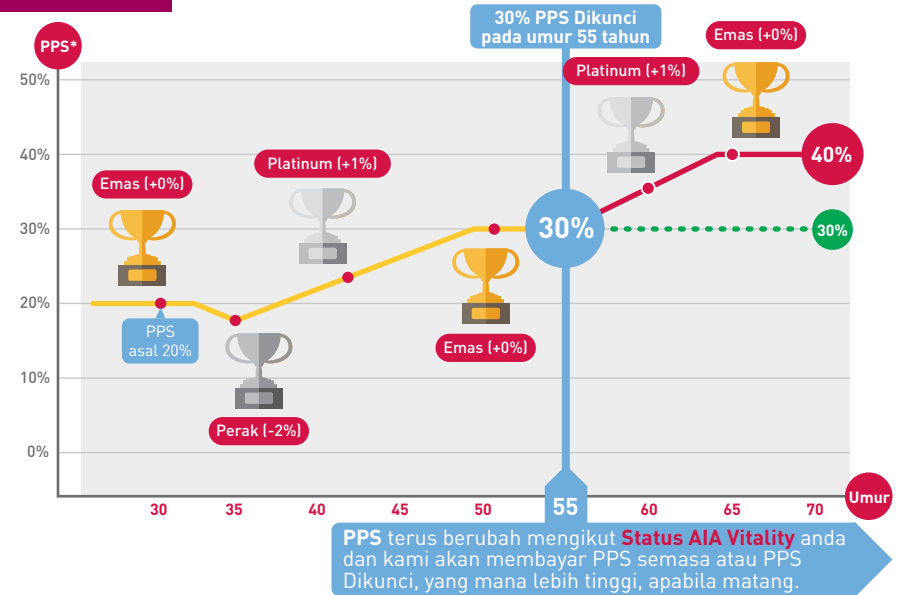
PPS*

30% PPS Dikunci pada umur 55 tahun

Emas (+0%)

Platinum (+1%)

50%

40%

30%

20%

10%

0%

Emas (+0%)

Platinum (+1%)

40%

30%

30%

PPS asal 20%

Emas (+0%)

Perak (-2%)

30

35

40

45

50

55

60

65

70

Umur

**PPS** terus berubah mengikut **Status AIA Vitality** anda dan kami akan membayar PPS semasa atau PPS Dikunci, yang mana lebih tinggi, apabila matang.